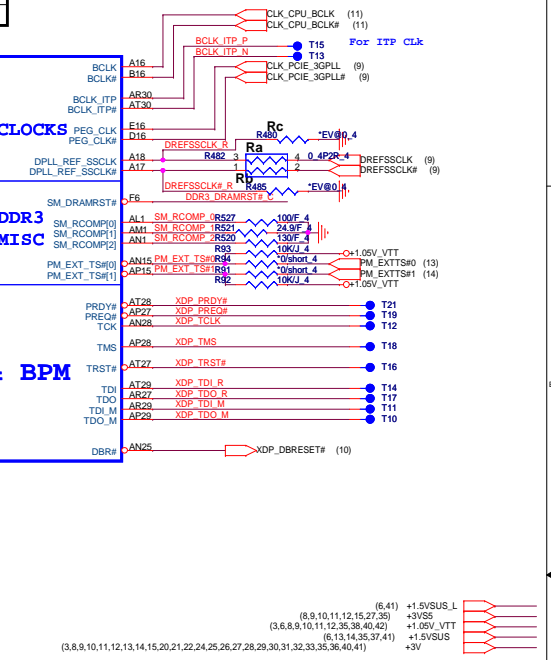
CLK_CPU_BCLK (11)
CLK_CPU_BCLK# (11)
BCLK_ITP_P
BCLK_ITP_N
T15
T13
For ITP CLk
BCLK
BCLK#
A16
B16
CLK_PCIE_3GPLL (9)
CLK_PCIE_3GPLL# (9)
BCLK_ITP
BCLK_ITP#
AR30
AT30
CLOCKS
PEG_CLK
PEG_CLK#
E16
D16
Rc
R480
*EV@0_4
DREFSSCLK_R
DPLL_REF_SSCLK
DPLL_REF_SSCLK#
A18
A17
R482
Ra
3
4
0_4P2R_4
1
2
DREFSSCLK (9)
DREFSSCLK# (9)
Rb
DREFSSCLK#_R
R485
*EV@0_4
SM_DRAMRST#
F6
DDR3_DRAMRST#_C
DDR3
MISC
SM_RCOMP[0]
SM_RCOMP[1]
SM_RCOMP[2]
AL1
AM1
AN1
SM_RCOMP_0
SM_RCOMP_1
SM_RCOMP_2
R527
R521
R520
100/F_4
24.9/F_4
130/F_4
R93
10K/J_4
+1.05V_VTT
PM_EXT_TS#[0]
PM_EXT_TS#[1]
AN15
AP15
PM_EXT_TS#0
PM_EXT_TS#1
R94
R91
*0/short_4
*0/short_4
PM_EXTTS#0 (13)
PM_EXTTS#1 (14)
R92
10K/J_4
+1.05V_VTT
PRDY#
PREQ#
TCK
AT28
AP27
AN28
XDP_PRDY#
XDP_PREQ#
XDP_TCLK
T21
T19
T12
TMS
AP28
XDP_TMS
T18
: BPM
TRST#
AT27
XDP_TRST#
T16
TDI
TDO
TDI_M
TDO_M
AT29
AR27
AR29
AP29
XDP_TDI_R
XDP_TDO_R
XDP_TDI_M
XDP_TDO_M
T14
T17
T11
T10
DBR#
AN25
XDP_DBRESET# (10)
(6,41) +1.5VSUS_L
(8,9,10,11,12,15,27,35) +3VS5
(3,6,8,9,10,11,12,35,38,40,42) +1.05V_VTT
(6,13,14,35,37,41) +1.5VSUS
(3,8,9,10,11,12,13,14,15,20,21,22,24,25,26,27,28,29,30,31,32,33,35,36,40,41) +3V